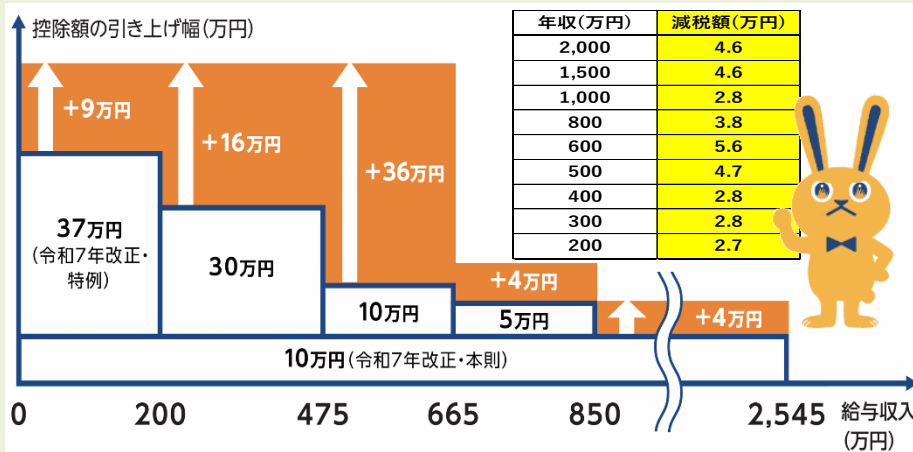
控除額の引き上げ幅(万円)

| 年収(万円) | 減税額(万円) |
|---|---|
| 2,000 | 4.6 |
| 1,500 | 4.6 |
| 1,000 | 2.8 |
| 800 | 3.8 |
| 600 | 5.6 |
| 500 | 4.7 |
| 400 | 2.8 |
| 300 | 2.8 |
| 200 | 2.7 |

+9万円

+16万円

+36万円

+4万円

+4万円

37万円
(令和7年改正・特例)

30万円

10万円

5万円

10万円(令和7年改正・本則)

0 200 475 665 850 2,545 給与収入(万円)